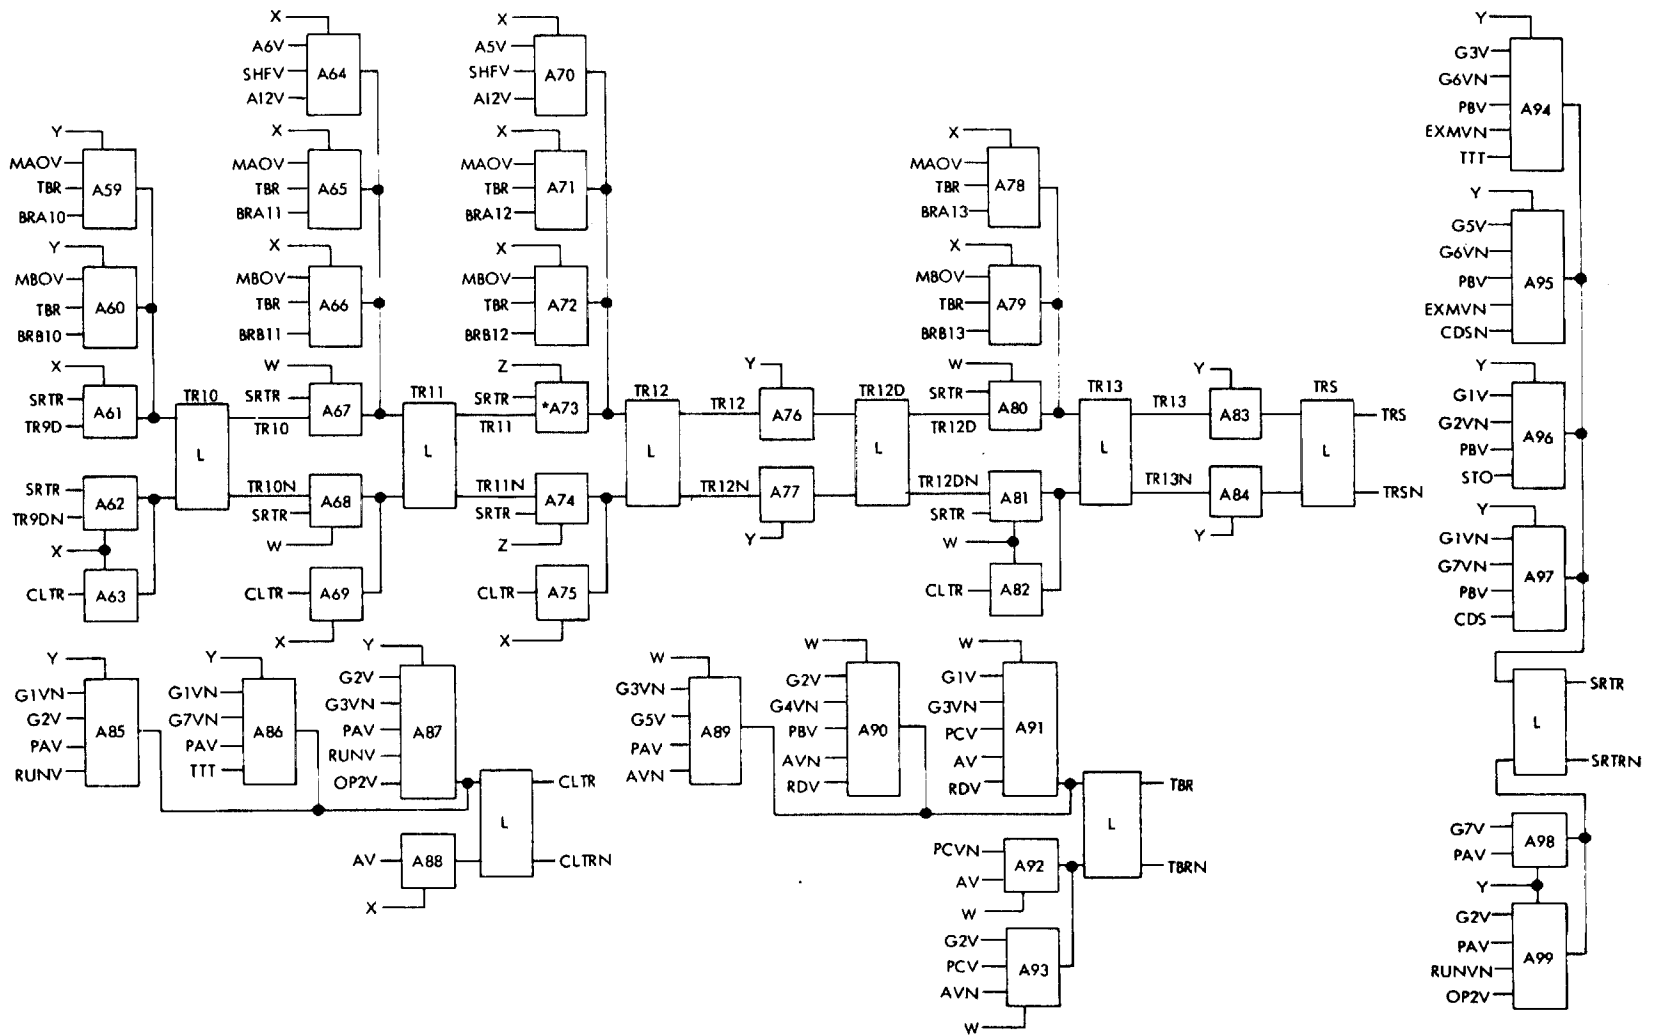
X
A6V
SHFV
A12V
A64

X
A5V
SHFV
A12V
A70

Y
MAOV
TBR
BRA10
A59

X
MAOV
TBR
BRA11
A65

X
MAOV
TBR
BRA12
A71

Y
MBOV
TBR
BRB10
A60

X
MBOV
TBR
BRB11
A66

X
MBOV
TBR
BRB12
A72

X
SRTR
TR9D
A61

TR10
L
TR10

W
SRTR
A67

TR11
L
TR11

Z
SRTR
*A73

TR12
L

TR12
Y
A76

TR12D
L
TR12D

SRTR
TR9DN
A62
X
A63
CLTR

TR10N
A68
SRTR
W
CLTR
A69
X

TR11N
A74
SRTR
Z
CLTR
A75
X

TR12N
A77
Y

X
MAOV
TBR
BRA13
A78

X
MBOV
TBR
BRB13
A79

W
SRTR
A80

TR12DN
A81
SRTR
W
CLTR
A82

TR13
L
TR13
Y
A83
TR13N
A84
Y

TRS
L
TRS
TRSN

Y
G3V
G6VN
PBV
EXMVN
TTT
A94

Y
G5V
G6VN
PBV
EXMVN
CDSN
A95

Y
G1V
G2VN
PBV
STO
A96

Y
G1VN
G7VN
PBV
CDS
A97

L
SRTR
SRTRN

G7V
PAV
A98
Y
G2V
PAV
RUNVN
OP2V
A99

Y
G1VN
G2V
PAV
RUNV
A85

Y
G1VN
G7VN
PAV
TTT
A86

Y
G2V
G3VN
PAV
RUNV
OP2V
A87

L
CLTR
CLTRN

AV
A88
X

W
G3VN
G5V
PAV
AVN
A89

W
G2V
G4VN
PBV
AVN
RDV
A90

W
G1V
G3VN
PCV
AV
RDV
A91

L
TBR
TBRN

PCVN
AV
W
A92

G2V
PCV
AVN
W
A93